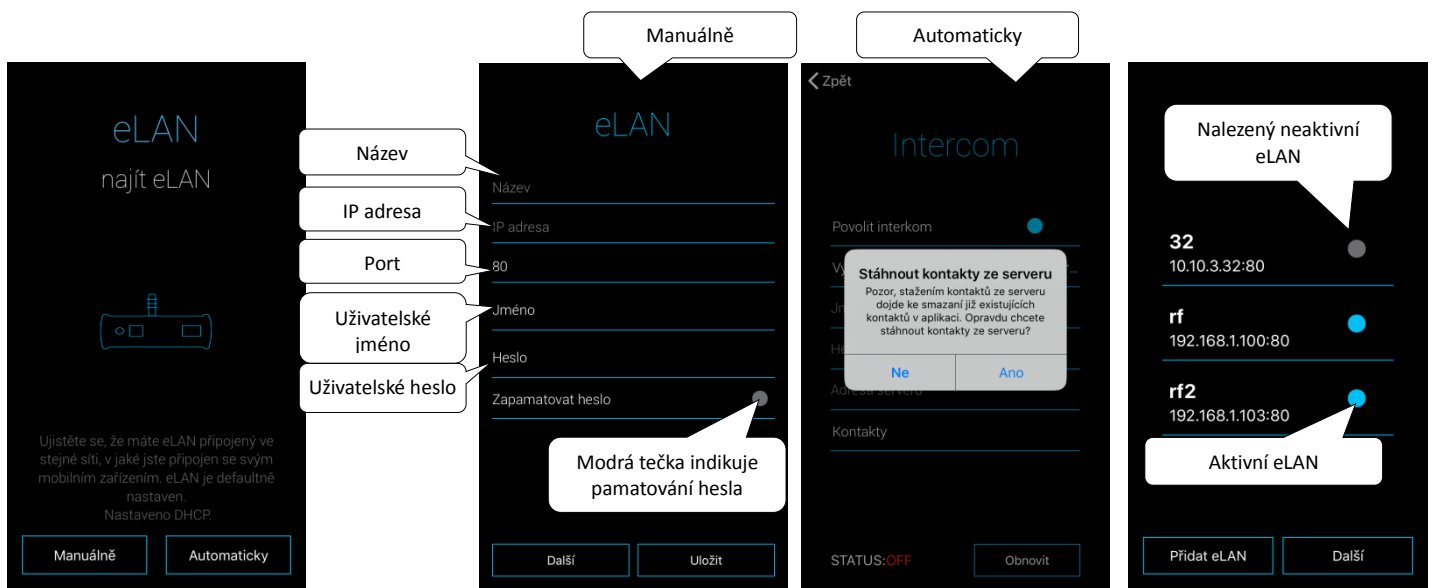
eLAN

najít eLAN

Ujistěte se, že máte eLAN připojený ve stejné síti, v jaké jste připojen se svým mobilním zařízením. eLAN je defaultně nastaven. Nastaveno DHCP.

Manuálně

Automaticky

Manuálně

eLAN

Název

Název

IP adresa

IP adresa

Port

80

Uživatelské jméno

Jméno

Heslo

Uživatelské heslo

Zapamatovat heslo

Modrá tečka indikuje pamatování hesla

Další

Uložit

Automaticky

Zpět

Intercom

Povolit interkom

Vy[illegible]

Jm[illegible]

He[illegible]

Adresa serveru

Stáhnout kontakty ze serveru

Pozor, stažením kontaktů ze serveru dojde ke smazaní již existujících kontaktů v aplikaci. Opravdu chcete stáhnout kontakty ze serveru?

Ne

Ano

Kontakty

STATUS:OFF

Obnovit

Nalezený neaktivní eLAN

32
10.10.3.32:80

rf
192.168.1.100:80

rf2
192.168.1.103:80

Aktivní eLAN

Přidat eLAN

Další